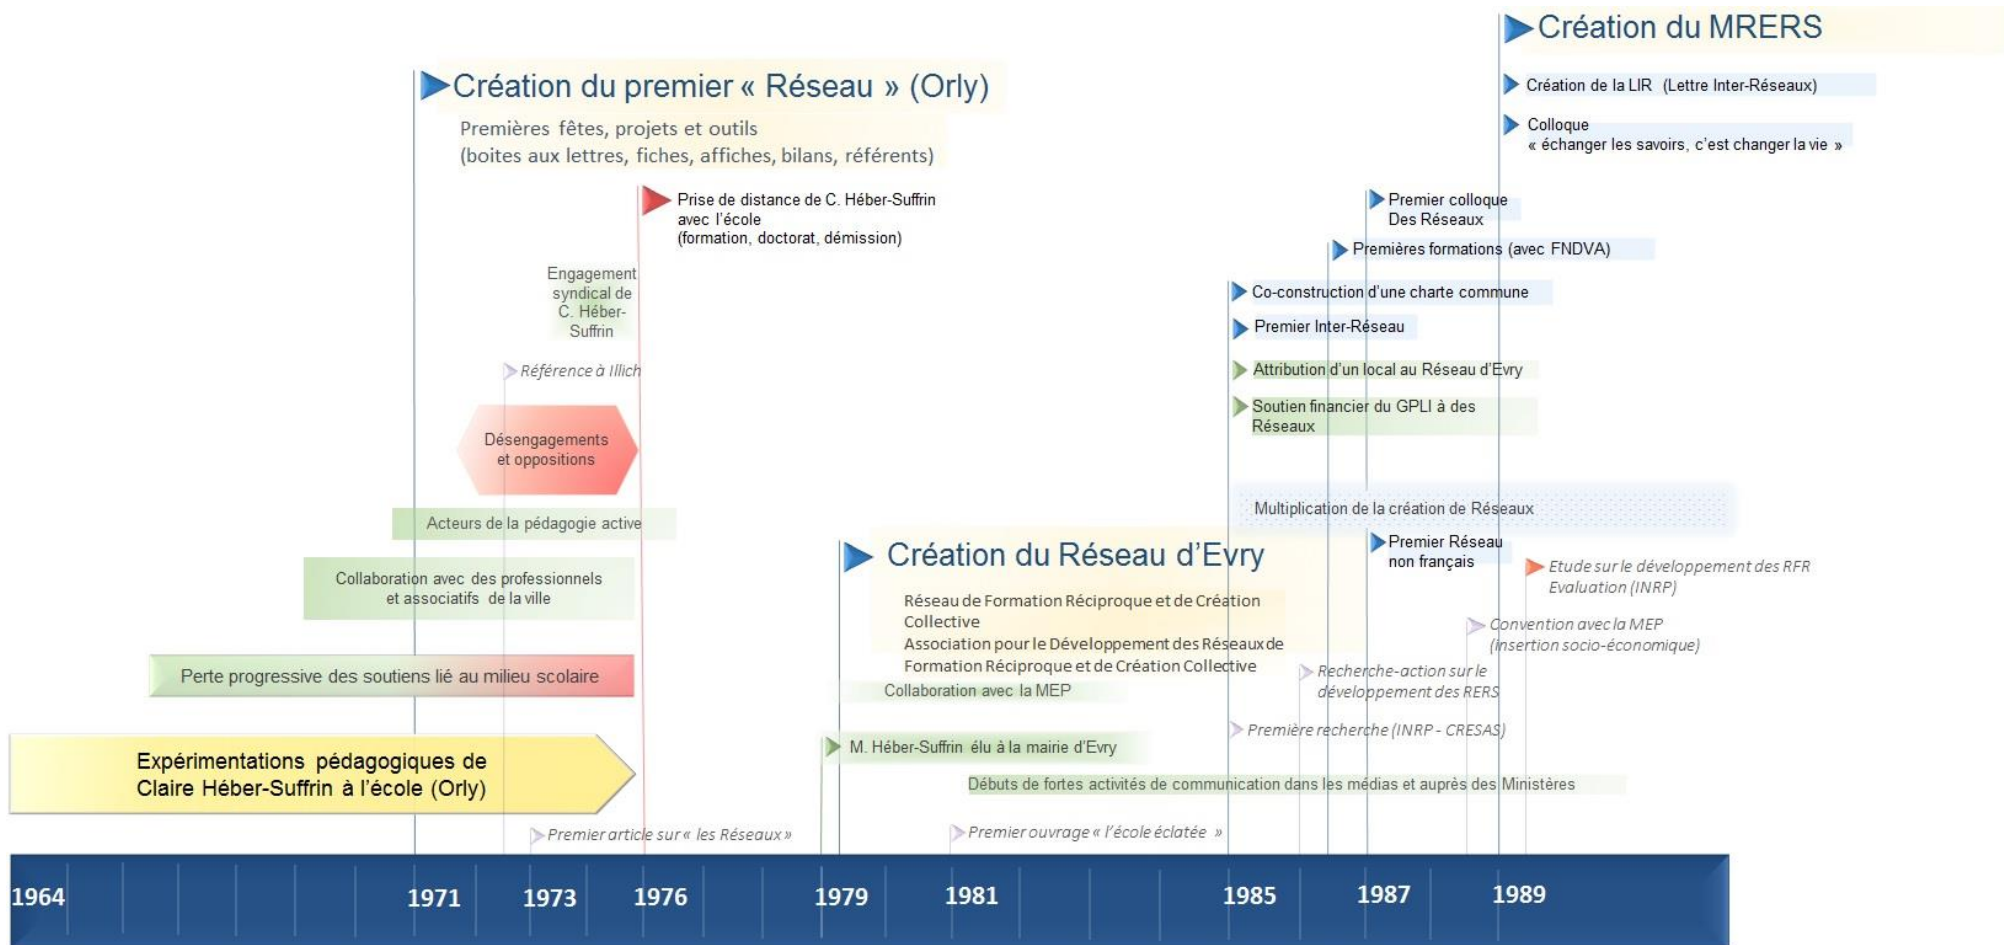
Création du MRERS

Création de la LIR (Lettre Inter-Réseaux)

Colloque « échanger les savoirs, c'est changer la vie »

Création du premier « Réseau » (Orly)

Premières fêtes, projets et outils (boites aux lettres, fiches, affiches, bilans, référents)

Prise de distance de C. Héber-Suffrin avec l'école (formation, doctorat, démission)

Premier colloque Des Réseaux

Premières formations (avec FNDVA)

Engagement syndical de C. Héber-Suffrin

Co-construction d'une charte commune

Premier Inter-Réseau

Référence à Illich

Attribution d'un local au Réseau d'Evry

Soutien financier du GPLI à des Réseaux

Désengagements et oppositions

Multiplication de la création de Réseaux

Acteurs de la pédagogie active

Premier Réseau non français

Création du Réseau d'Evry

Etude sur le développement des RFR Evaluation (INRP)

Collaboration avec des professionnels et associatifs de la ville

Réseau de Formation Réciproque et de Création Collective
Association pour le Développement des Réseaux de Formation Réciproque et de Création Collective

Convention avec la MEP (insertion socio-économique)

Perte progressive des soutiens lié au milieu scolaire

Recherche-action sur le développement des RERS

Collaboration avec la MEP

Première recherche (INRP - CRESAS)

Expérimentations pédagogiques de Claire Héber-Suffrin à l'école (Orly)

M. Héber-Suffrin élu à la mairie d'Evry

Débuts de fortes activités de communication dans les médias et auprès des Ministères

Premier article sur « les Réseaux »

Premier ouvrage « l'école éclatée »

1964 1971 1973 1976 1979 1981 1985 1987 1989